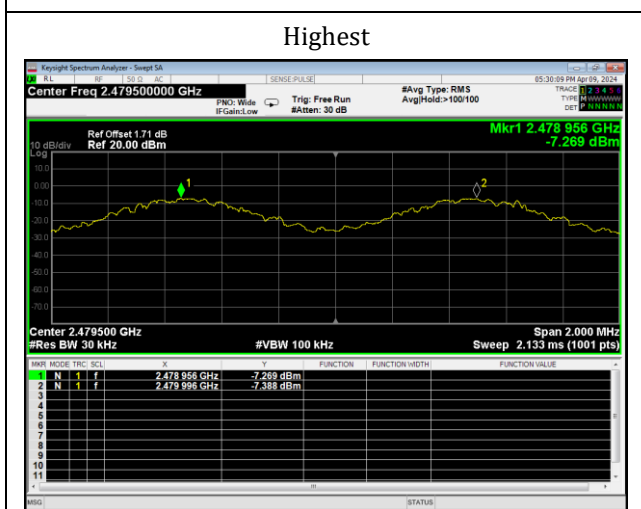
Highest

Keysight Spectrum Analyzer - Swept SA

RL RF 50 Ω AC SENSE:PULSE 05:30:09 PM Apr 09, 2024

Center Freq 2.479500000 GHz

PNO: Wide IFGain:Low Trig: Free Run #Atten: 30 dB #Avg Type: RMS Avg|Hold:>100/100

TRACE 1 2 3 4 5 6 TYPE M WWWWW DET P N N N N N

Mkr1 2.478 956 GHz -7.269 dBm

10 dB/div Log Ref Offset 1.71 dB Ref 20.00 dBm

10.0 0.00 -10.0 -20.0 -30.0 -40.0 -50.0 -60.0 -70.0

1 2

Center 2.479500 GHz #Res BW 30 kHz #VBW 100 kHz Span 2.000 MHz Sweep 2.133 ms (1001 pts)

| MKR | MODE | TRC | SCL | X | Y | FUNCTION | FUNCTION WIDTH | FUNCTION VALUE |
|---|---|---|---|---|---|---|---|---|
| 1 | N | 1 | f | 2.478 956 GHz | -7.269 dBm | | | |
| 2 | N | 1 | f | 2.479 996 GHz | -7.388 dBm | | | |
| 3 | | | | | | | | |
| 4 | | | | | | | | |
| 5 | | | | | | | | |
| 6 | | | | | | | | |
| 7 | | | | | | | | |
| 8 | | | | | | | | |
| 9 | | | | | | | | |
| 10 | | | | | | | | |
| 11 | | | | | | | | |

MSG STATUS